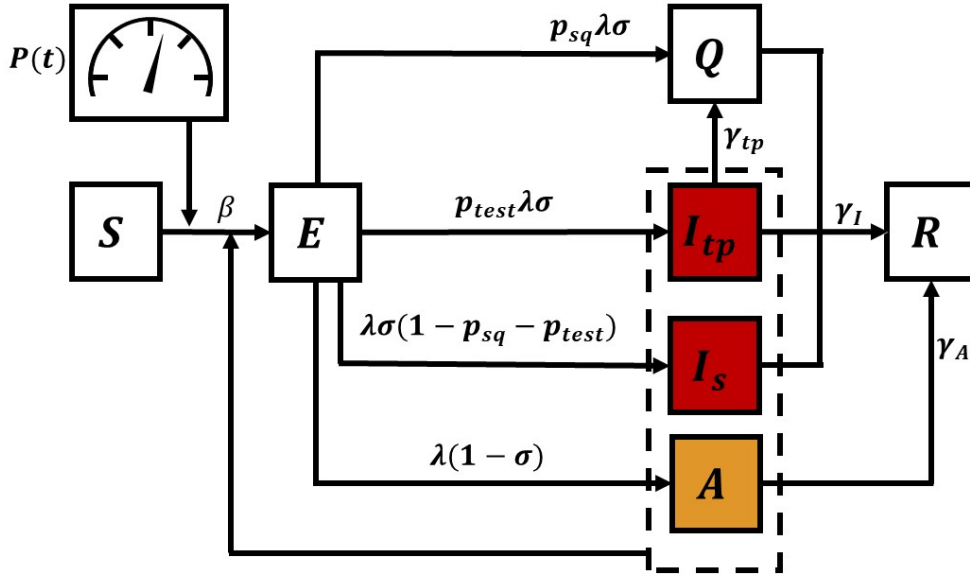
$P(t)$

$p_{sq}\lambda\sigma$

$Q$

$\gamma_{tp}$

$S$

$\beta$

$E$

$p_{test}\lambda\sigma$

$I_{tp}$

$\gamma_I$

$R$

$\lambda\sigma(1 - p_{sq} - p_{test})$

$I_s$

$\gamma_A$

$\lambda(1 - \sigma)$

$A$